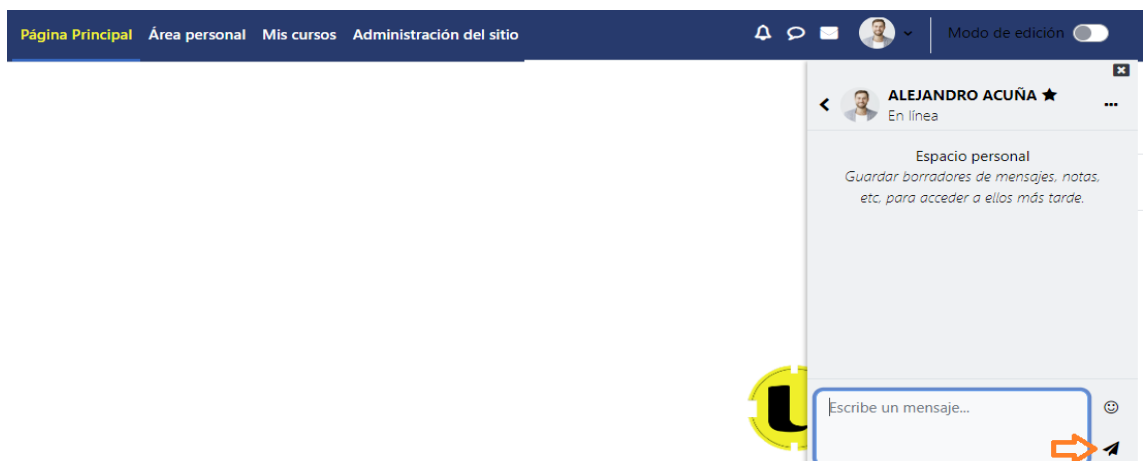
Página Principal Área personal Mis cursos Administración del sitio

Modo de edición

ALEJANDRO ACUÑA
En línea

Espacio personal
Guardar borradores de mensajes, notas, etc. para acceder a ellos más tarde.

Escribe un mensaje...